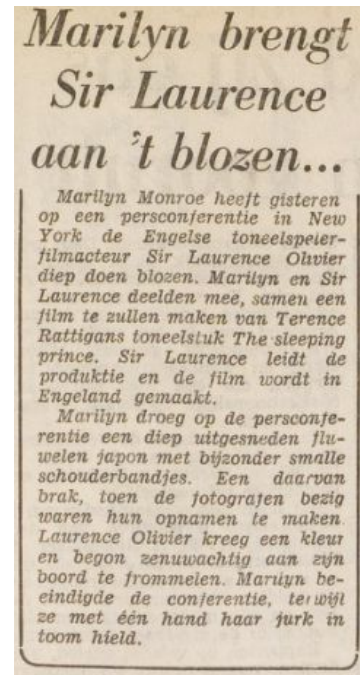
Marilyn brengt Sir Laurence aan 't blozen...

Marilyn Monroe heeft gisteren op een persconferentie in New York de Engelse toneelspeler-filmacteur Sir Laurence Olivier diep doen blozen. Marilyn en Sir Laurence deelden mee, samen een film te zullen maken van Terence Rattigans toneelstuk The sleeping prince. Sir Laurence leidt de produktie en de film wordt in Engeland gemaakt.

Marilyn droeg op de persconferentie een diep uitgesneden fluwelen japon met bijzonder smalle schouderbandjes. Een daarvan brak, toen de fotografen bezig waren hun opnamen te maken. Laurence Olivier kreeg een kleur en begon zenuwachtig aan zijn boord te frommelen. Marilyn beëindigde de conferentie, terwijl ze met één hand haar jurk in toom hield.